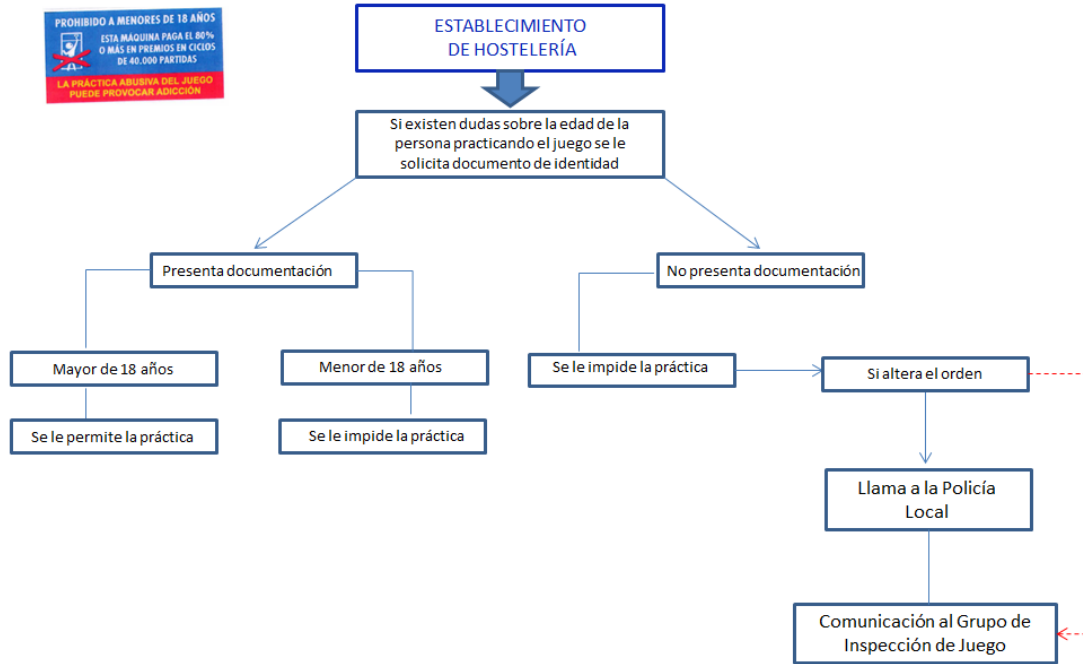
PROHIBIDO A MENORES DE 18 AÑOS

ESTA MÁQUINA PAGA EL 80% O MÁS EN PREMIOS EN CICLOS DE 40.000 PARTIDAS

LA PRÁCTICA ABUSIVA DEL JUEGO PUEDE PROVOCAR ADICCIÓN

ESTABLECIMIENTO DE HOSTELERÍA

Si existen dudas sobre la edad de la persona practicando el juego se le solicita documento de identidad

Presenta documentación

No presenta documentación

Mayor de 18 años

Menor de 18 años

Se le permite la práctica

Se le impide la práctica

Se le impide la práctica

Si altera el orden

Llama a la Policía Local

Comunicación al Grupo de Inspección de Juego